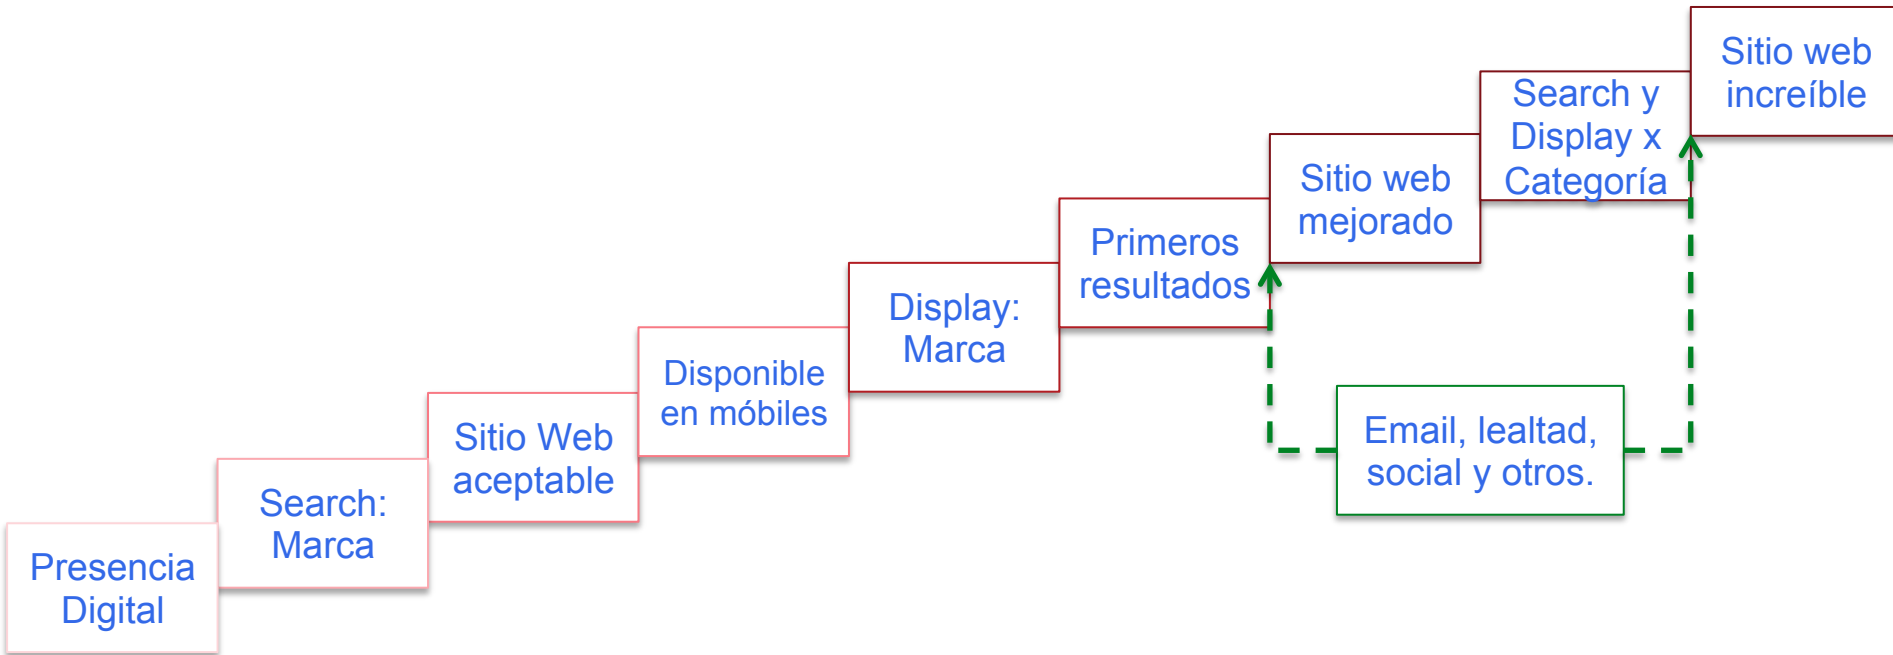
Presencia Digital

Search: Marca

Sitio Web aceptable

Disponible en móbiles

Display: Marca

Primeros resultados

Sitio web mejorado

Search y Display x Categoría

Sitio web increíble

Email, lealtad, social y otros.